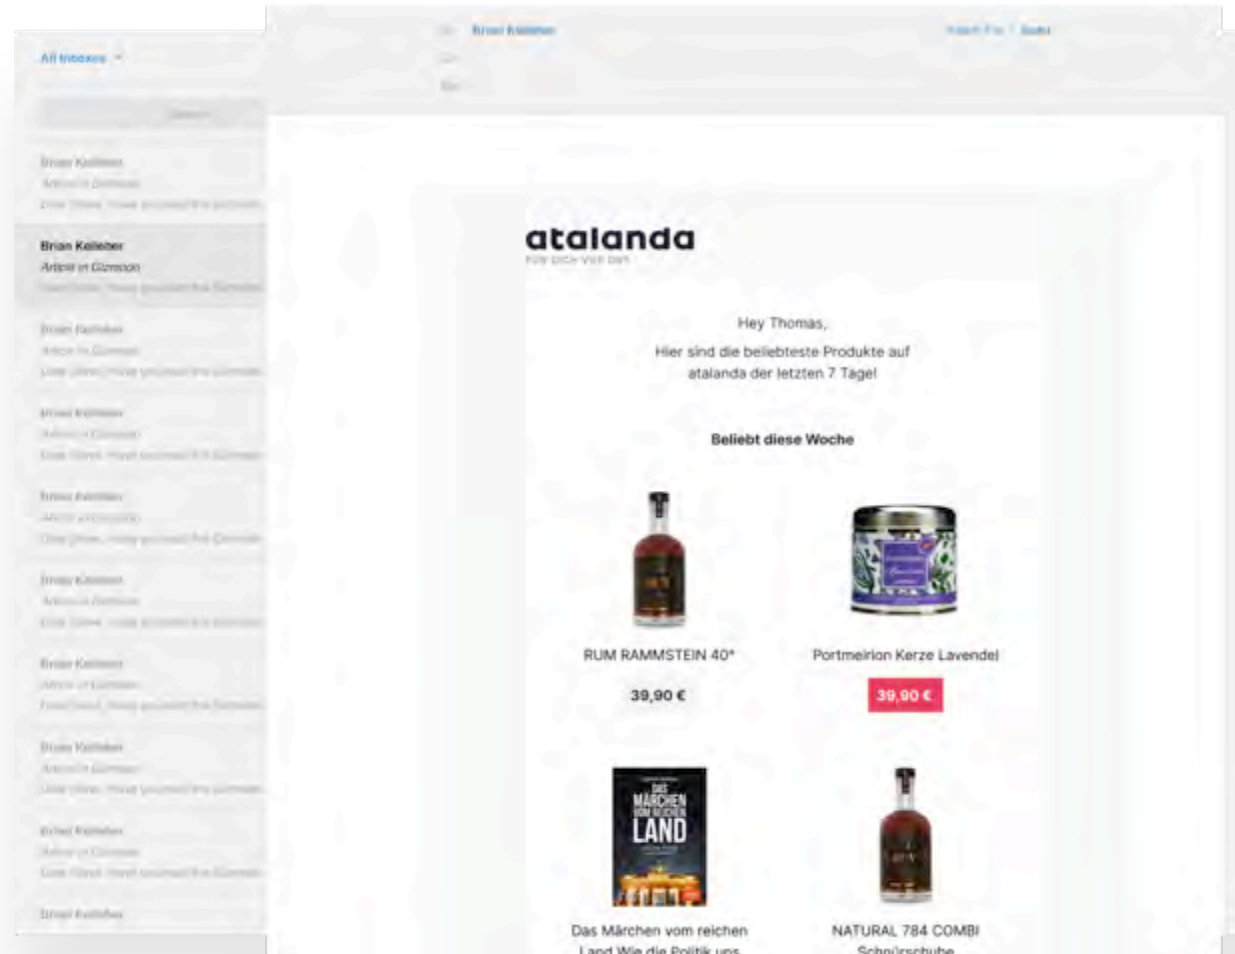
All Inboxes

Brian Kelleher

Brian Kelleher
Article in Gizmodo

atalanda

Hey Thomas,

Hier sind die beliebteste Produkte auf atalanda der letzten 7 Tage!

Beliebt diese Woche

RUM RAMMSTEIN 40°

39,90 €

Portmeirion Kerze Lavendel

39,90 €

DAS MÄRCHEN VOM REICHEN LAND

Das Märchen vom reichen Land Wie die Politik uns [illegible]

NATURAL 784 COMBI Schnürschuhe